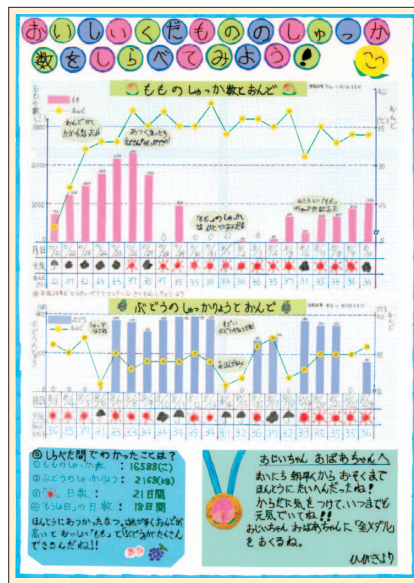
おいしいくだものの しゅうかく数をしらべてみよう!

もものしゅうかく数とおんど

ぶどうのしゅうかくりょうとおんど

◎しらべた期間でわかったことは?
①もものしゅうかく数:16588(こ)
②ぶどうのしゅうかくりょう:216(kg)
③晴 日数:21日間
④「さむい日」の日数:18日間
ほんとうにあつかったなぁ。はれがおおくておんどが高いとおいしい「もも」や「ぶどう」がたくさんできるんだね!!

おじいちゃん おばあちゃんへ
まいにち朝早くからおそくまでほんとうにたいへんだったね!
からだに気をつけて、いつまでも元気でいてね!!
おじいちゃん おばあちゃんに「金メダル」をおくるね。
ひかりより